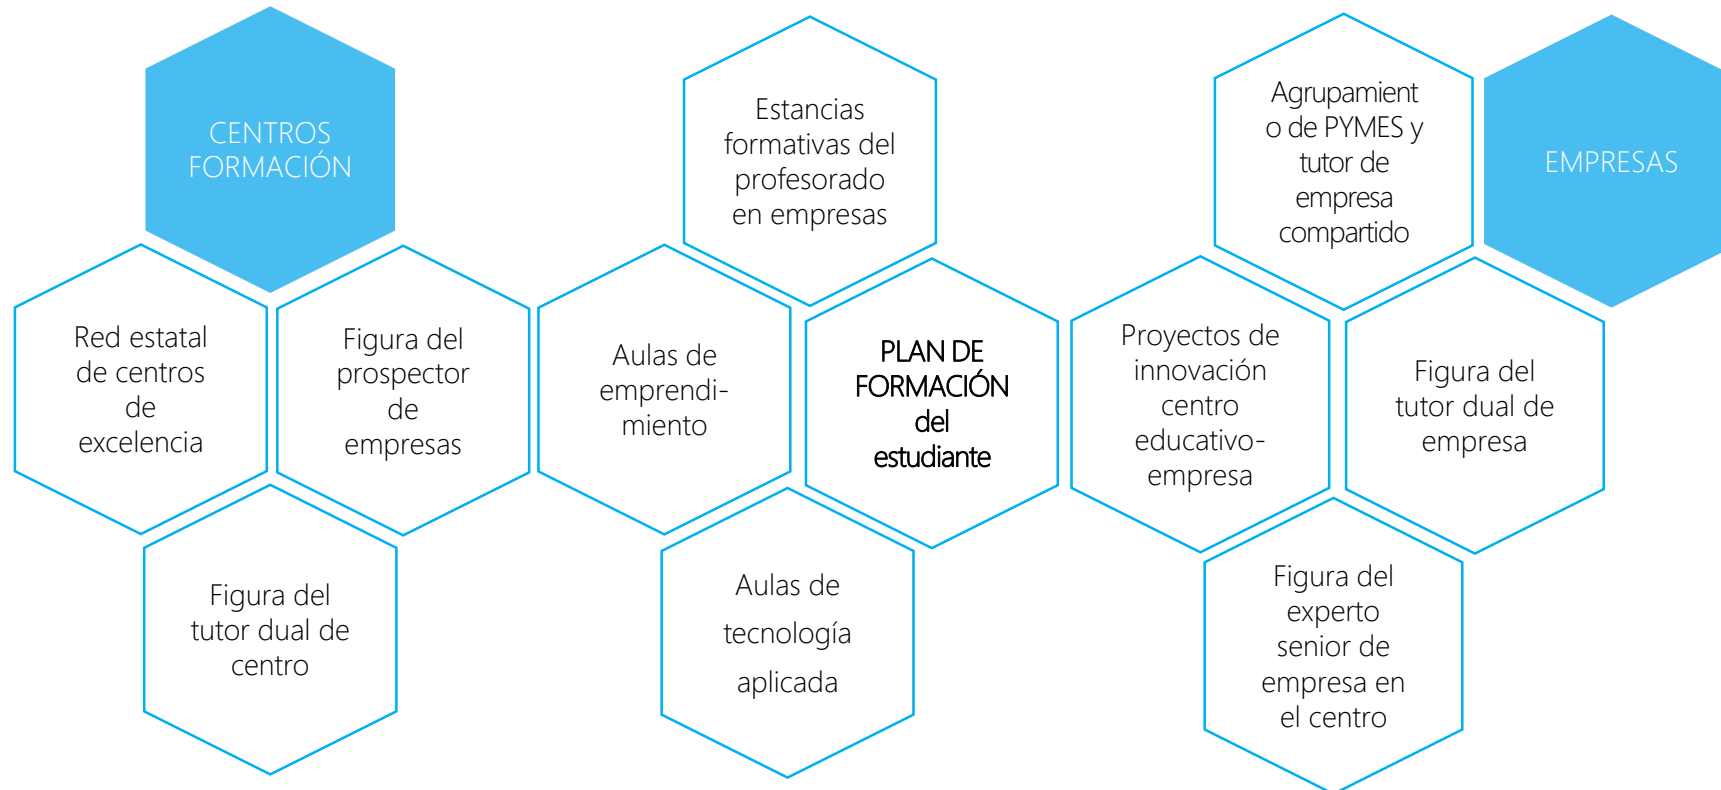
CENTROS FORMACIÓN

Red estatal de centros de excelencia

Figura del prospector de empresas

Figura del tutor dual de centro

Estancias formativas del profesorado en empresas

Aulas de emprendi-miento

PLAN DE FORMACIÓN del estudiante

Aulas de tecnología aplicada

Agrupamient o de PYMES y tutor de empresa compartido

EMPRESAS

Proyectos de innovación centro educativo-empresa

Figura del tutor dual de empresa

Figura del experto senior de empresa en el centro